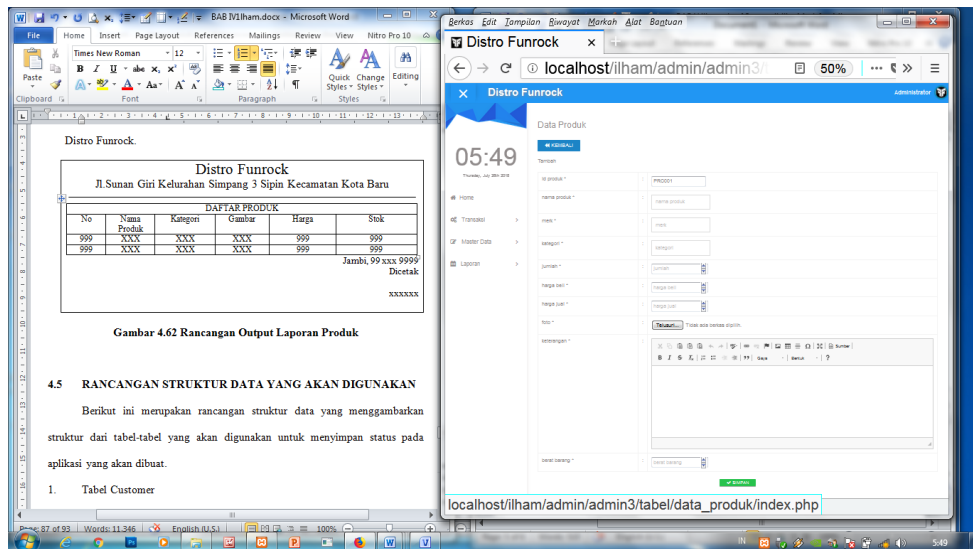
BAB IV1Ilham.docx - Microsoft Word

File Home Insert Page Layout References Mailings Review View Nitro Pro 10

Times New Roman 12
Paste
Clipboard Font Paragraph Styles
Quick Styles Change Styles Editing

Distro Funrock.

Distro Funrock
Jl.Sunan Giri Kelurahan Simpang 3 Sipin Kecamatan Kota Baru

DAFTAR PRODUK

| No | Nama Produk | Kategori | Gambar | Harga | Stok |
|---|---|---|---|---|---|
| 999 | XXX | XXX | XXX | 999 | 999 |
| 999 | XXX | XXX | XXX | 999 | 999 |

Jambi, 99 xxx 9999
Dicetak

xxxxxx

Gambar 4.62 Rancangan Output Laporan Produk

4.5 RANCANGAN STRUKTUR DATA YANG AKAN DIGUNAKAN

Berikut ini merupakan rancangan struktur data yang menggambarkan struktur dari tabel-tabel yang akan digunakan untuk menyimpan status pada aplikasi yang akan dibuat.

1. Tabel Customer

Page: 87 of 93 Words: 11,346 English (U.S.) 100%

Berkas Edit Tampilan Riwayat Markah Alat Bantuan

Distro Funrock

localhost/ilham/admin/admin3/ 50%

Distro Funrock Administrator

05:49
Thursday, July 28th 2016

Home
Transaksi
Master Data
Laporan

Data Produk

KEMBALI

Tambah

id produk * PRD001
nama produk * nama produk
merk * merk
kategori * kategori
jumlah * jumlah
harga beli * harga beli
harga jual * harga jual
foto * Telusuri... Tidak ada berkas dipilih.
keterangan *
Gaya Bentuk Sumber
berat barang * berat barang

SIMPAN

localhost/ilham/admin/admin3/tabel/data_produk/index.php

IN 5:49